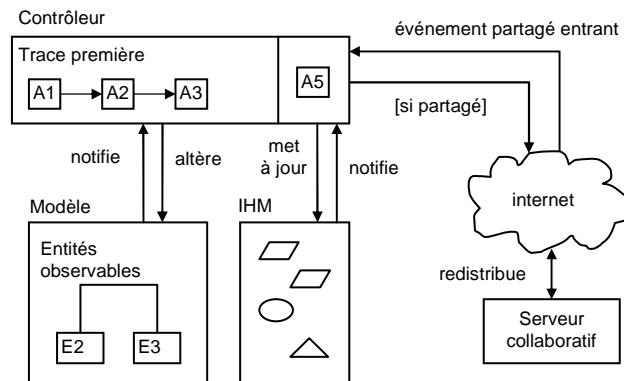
Contrôleur

événement partagé entrant

Trace première

A1

A2

A3

A5

[si partagé]

notifie

altère

met à jour

notifie

internet

Modèle

IHM

Entités observables

E2

E3

redistribue

Serveur collaboratif